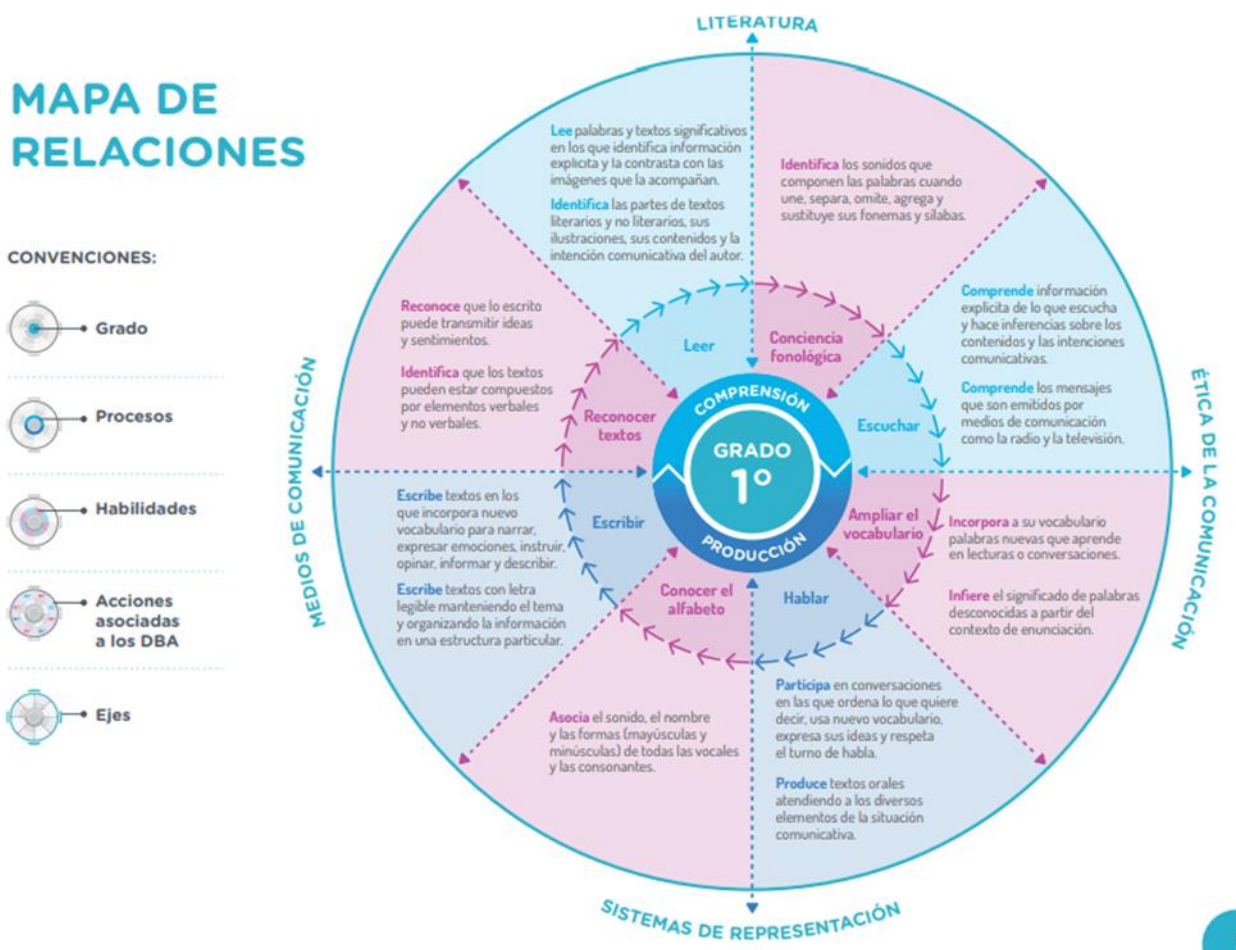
MAPA DE RELACIONES

CONVENCIONES:

Grado

Procesos

Habilidades

Acciones asociadas a los DBA

Ejes

LITERATURA

Lee palabras y textos significativos en los que identifica información explícita y la contrasta con las imágenes que la acompañan.

Identifica las partes de textos literarios y no literarios, sus ilustraciones, sus contenidos y la intención comunicativa del autor.

Identifica los sonidos que componen las palabras cuando une, separa, omite, agrega y sustituye sus fonemas y sílabas.

Reconoce que lo escrito puede transmitir ideas y sentimientos.

Identifica que los textos pueden estar compuestos por elementos verbales y no verbales.

Comprende información explícita de lo que escucha y hace inferencias sobre los contenidos y las intenciones comunicativas.

Comprende los mensajes que son emitidos por medios de comunicación como la radio y la televisión.

MEDIOS DE COMUNICACIÓN

ÉTICA DE LA COMUNICACIÓN

Leer

Conciencia fonológica

Reconocer textos

Escuchar

COMPRENSIÓN

GRADO 1°

PRODUCCIÓN

Escribir

Ampliar el vocabulario

Conocer el alfabeto

Hablar

Escribe textos en los que incorpora nuevo vocabulario para narrar, expresar emociones, instruir, opinar, informar y describir.

Escribe textos con letra legible manteniendo el tema y organizando la información en una estructura particular.

Incorpora a su vocabulario palabras nuevas que aprende en lecturas o conversaciones.

Infiere el significado de palabras desconocidas a partir del contexto de enunciación.

Asocia el sonido, el nombre y las formas (mayúsculas y minúsculas) de todas las vocales y las consonantes.

Participa en conversaciones en las que ordena lo que quiere decir, usa nuevo vocabulario, expresa sus ideas y respeta el turno de habla.

Produce textos orales atendiendo a los diversos elementos de la situación comunicativa.

SISTEMAS DE REPRESENTACIÓN